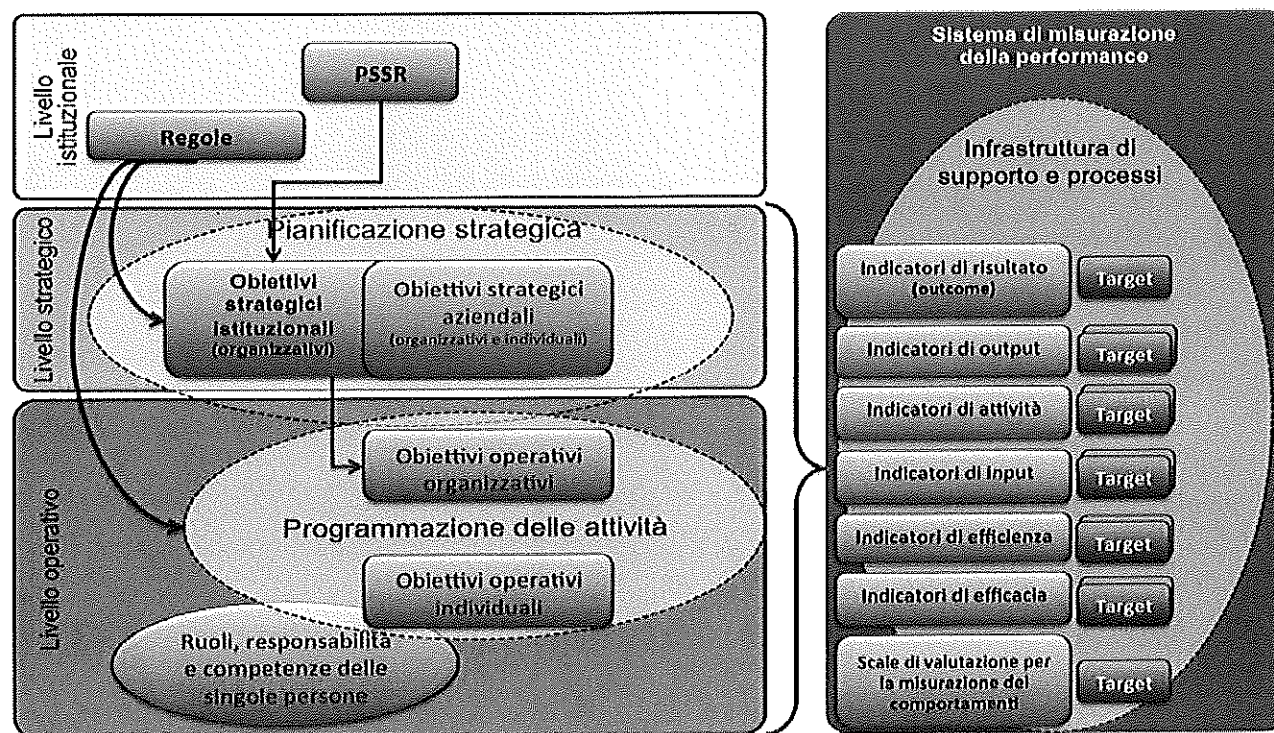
Livello istituzionale

PSSR

Regole

Livello strategico

Pianificazione strategica

Obiettivi strategici istituzionali (organizzativi)

Obiettivi strategici aziendali (organizzativi e individuali)

Livello operativo

Obiettivi operativi organizzativi

Programmazione delle attività

Obiettivi operativi individuali

Ruoli, responsabilità e competenze delle singole persone

Sistema di misurazione della performance

Infrastruttura di supporto e processi

Indicatori di risultato (outcome) | Target

Indicatori di output | Target

Indicatori di attività | Target

Indicatori di input | Target

Indicatori di efficienza | Target

Indicatori di efficacia | Target

Scale di valutazione per la misurazione dei comportamenti | Target